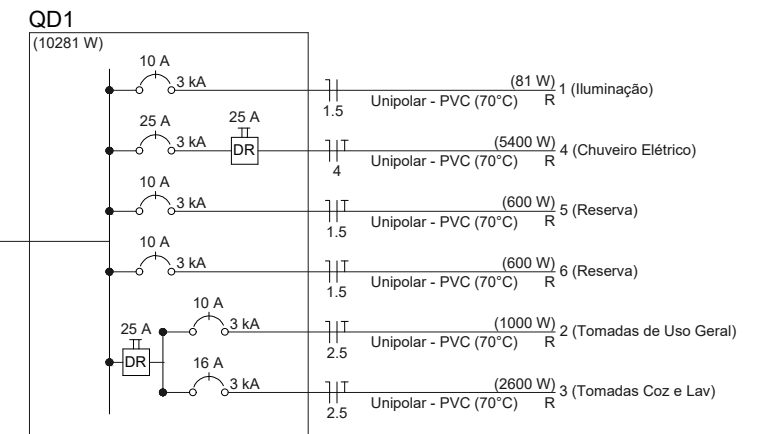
QD1
(10281 W)

10 A
3 kA
1.5
Unipolar - PVC (70°C)
(81 W)
R
1 (Iluminação)

25 A
3 kA
25 A
DR
4
Unipolar - PVC (70°C)
(5400 W)
R
4 (Chuveiro Elétrico)

10 A
3 kA
1.5
Unipolar - PVC (70°C)
(600 W)
R
5 (Reserva)

10 A
3 kA
1.5
Unipolar - PVC (70°C)
(600 W)
R
6 (Reserva)

25 A
DR
10 A
3 kA
2.5
Unipolar - PVC (70°C)
(1000 W)
R
2 (Tomadas de Uso Geral)

16 A
3 kA
2.5
Unipolar - PVC (70°C)
(2600 W)
R
3 (Tomadas Coz e Lav)